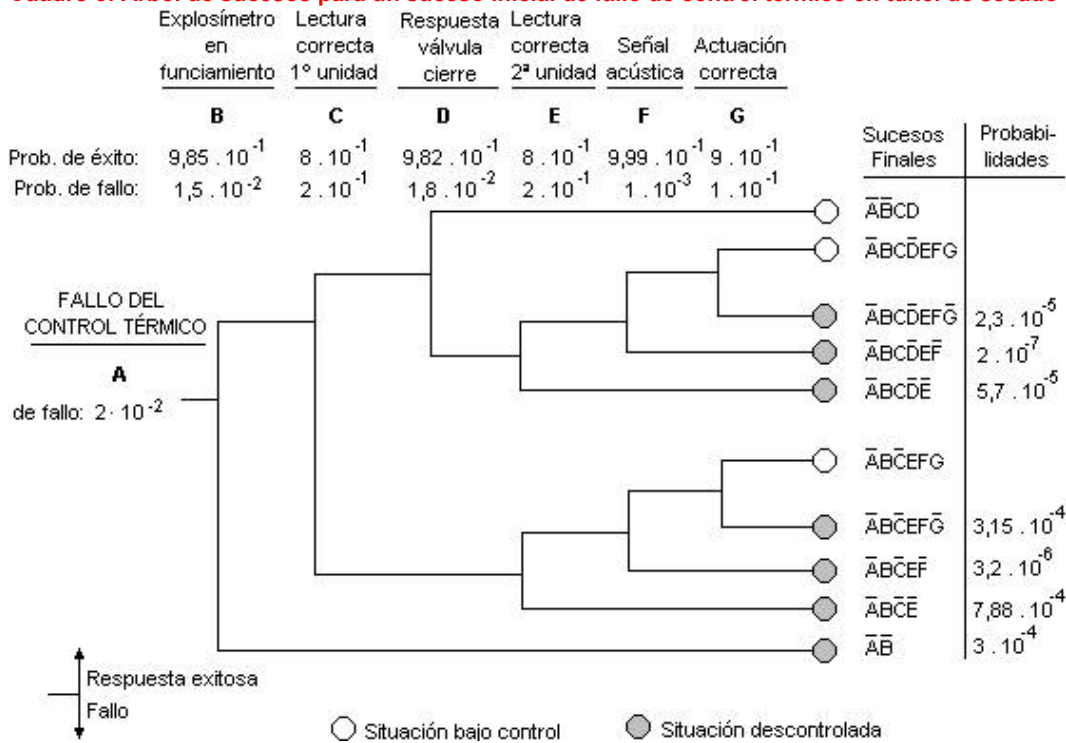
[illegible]

| | Explosímetro en funciamiento | Lectura correcta 1º unidad | Respuesta válvula cierre | Lectura correcta 2ª unidad | Señal acústica | Actuación correcta |
|---|---|---|---|---|---|---|
| | B | C | D | E | F | G |
| Prob. de éxito: | $9,85 . 10^{-1}$ | $8 . 10^{-1}$ | $9,82 . 10^{-1}$ | $8 . 10^{-1}$ | $9,99 . 10^{-1}$ | $9 . 10^{-1}$ |
| Prob. de fallo: | $1,5 . 10^{-2}$ | $2 . 10^{-1}$ | $1,8 . 10^{-2}$ | $2 . 10^{-1}$ | $1 . 10^{-3}$ | $1 . 10^{-1}$ |

FALLO DEL CONTROL TÉRMICO

A

de fallo: $2 \cdot 10^{-2}$

| Sucesos Finales | Probabilidades |
|---|---|
| $\overline{A}\overline{B}CD$ | |
| $\overline{A}BC\overline{D}EFG$ | |
| $\overline{A}BC\overline{D}EF\overline{G}$ | $2,3 . 10^{-5}$ |
| $\overline{A}BC\overline{D}E\overline{F}$ | $2 . 10^{-7}$ |
| $\overline{A}BC\overline{D}\overline{E}$ | $5,7 . 10^{-5}$ |
| $\overline{A}B\overline{C}EFG$ | |
| $\overline{A}B\overline{C}EF\overline{G}$ | $3,15 . 10^{-4}$ |
| $\overline{A}B\overline{C}E\overline{F}$ | $3,2 . 10^{-6}$ |
| $\overline{A}B\overline{C}\overline{E}$ | $7,88 . 10^{-4}$ |
| $\overline{A}\overline{B}$ | $3 . 10^{-4}$ |

Respuesta exitosa
Fallo

Situación bajo control
Situación descontrolada